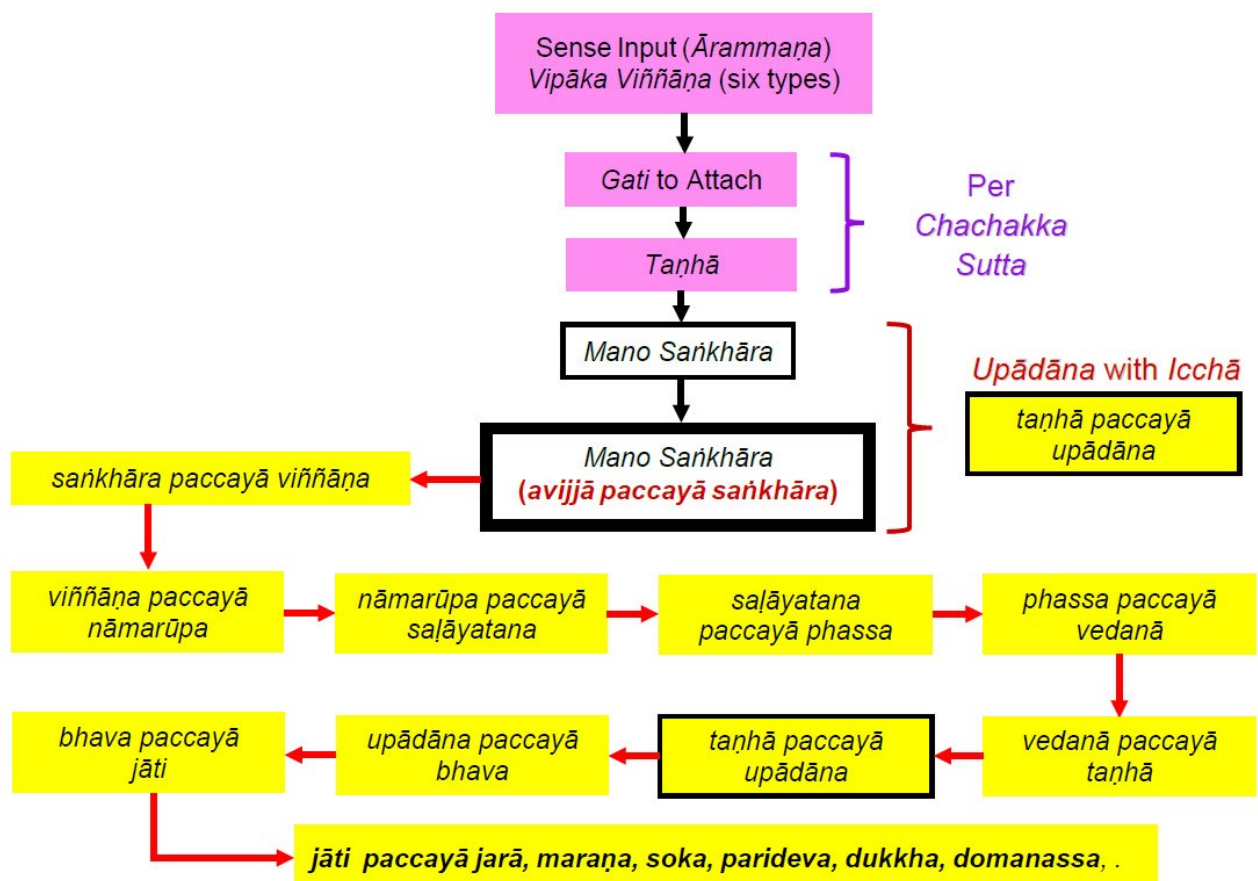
Sense Input (Ārammaṇa)
Vipāka Viññāṇa (six types)

Gati to Attach

Taṇhā

Per Chachakka Sutta

Mano Saṅkhāra

Mano Saṅkhāra
(avijjā paccayā saṅkhāra)

Upādāna with Icchā

taṇhā paccayā upādāna

saṅkhāra paccayā viññāṇa

viññāṇa paccayā nāmarūpa

nāmarūpa paccayā saḷāyatana

saḷāyatana paccayā phassa

phassa paccayā vedanā

vedanā paccayā taṇhā

taṇhā paccayā upādāna

upādāna paccayā bhava

bhava paccayā jāti

jāti paccayā jarā, maraṇa, soka, parideva, dukkha, domanassa, .